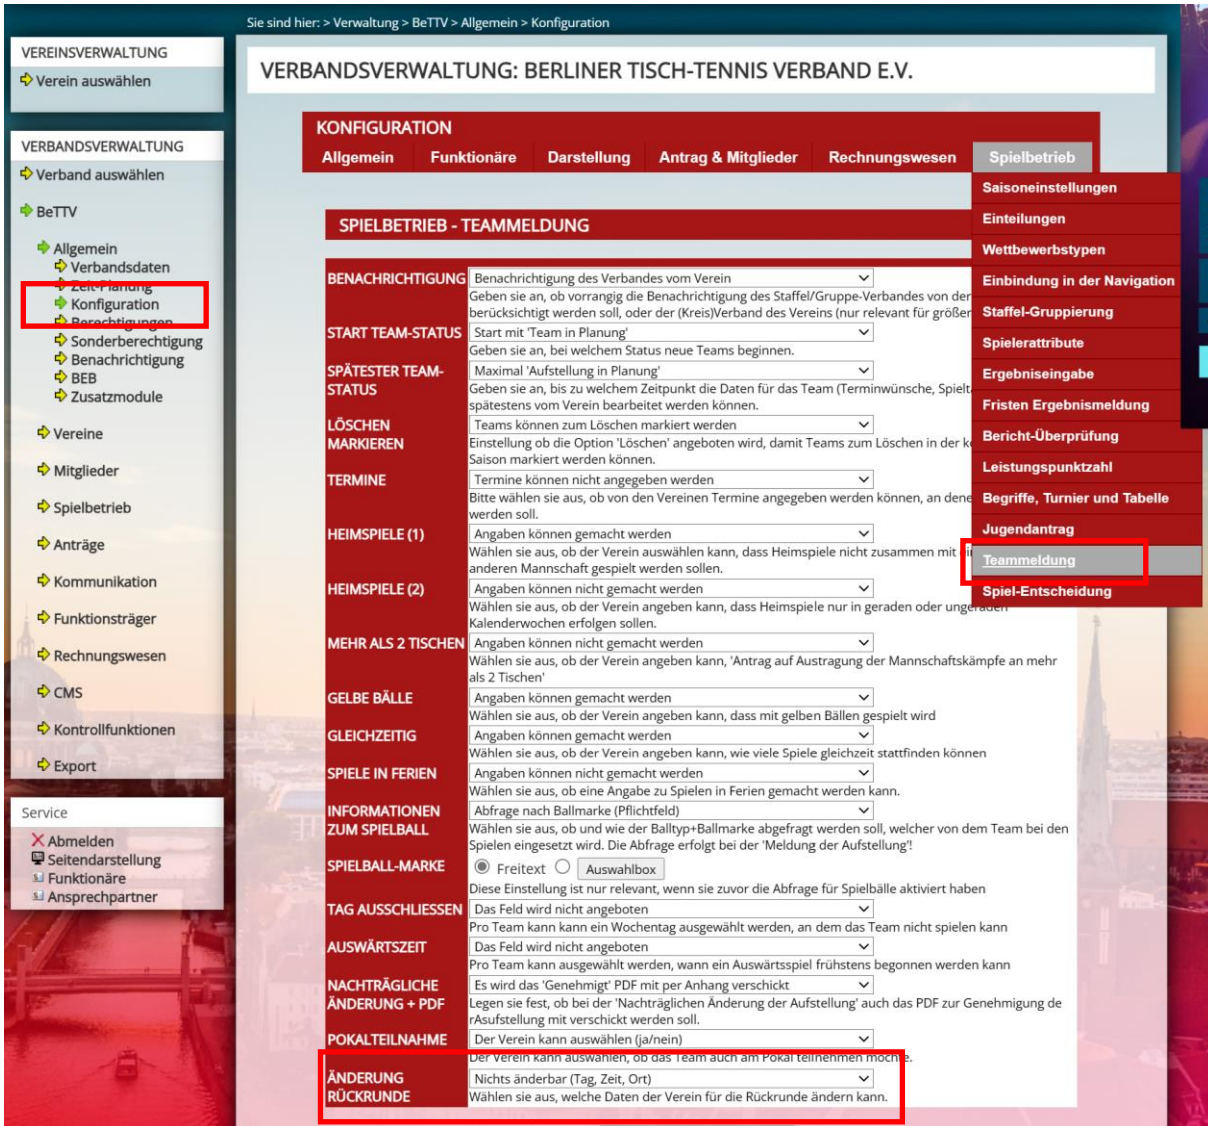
Sie sind hier: > Verwaltung > BeTTV > Allgemein > Konfiguration

VEREINSVERWALTUNG
Verein auswählen

VERBANDSVERWALTUNG
Verband auswählen
BeTTV
Allgemein
Verbandsdaten
Zeit-Planung
Konfiguration
Berechtigungen
Sonderberechtigung
Benachrichtigung
BEB
Zusatzmodule
Vereine
Mitglieder
Spielbetrieb
Anträge
Kommunikation
Funktionsträger
Rechnungswesen
CMS
Kontrollfunktionen
Export

Service
Abmelden
Seitendarstellung
Funktionäre
Ansprechpartner

VERBANDSVERWALTUNG: BERLINER TISCH-TENNIS VERBAND E.V.

KONFIGURATION
Allgemein Funktionäre Darstellung Antrag & Mitglieder Rechnungswesen Spielbetrieb

Saisoneinstellungen
Einteilungen
Wettbewerbstypen
Einbindung in der Navigation
Staffel-Gruppierung
Spielerattribute
Ergebniseingabe
Fristen Ergebnismeldung
Bericht-Überprüfung
Leistungspunktzahl
Begriffe, Turnier und Tabelle
Jugendantrag
Teammeldung
Spiel-Entscheidung

SPIELBETRIEB - TEAMMELDUNG

| | |
|---|---|
| BENACHRICHTIGUNG | Benachrichtigung des Verbandes vom Verein<br>Geben sie an, ob vorrangig die Benachrichtigung des Staffel/Gruppe-Verbandes von der berücksichtigt werden soll, oder der (Kreis)Verband des Vereins (nur relevant für größer |
| START TEAM-STATUS | Start mit 'Team in Planung'<br>Geben sie an, bei welchem Status neue Teams beginnen. |
| SPÄTESTER TEAM-STATUS | Maximal 'Aufstellung in Planung'<br>Geben sie an, bis zu welchem Zeitpunkt die Daten für das Team (Terminwünsche, Spielt spätestens vom Verein bearbeitet werden können. |
| LÖSCHEN MARKIEREN | Teams können zum Löschen markiert werden<br>Einstellung ob die Option 'Löschen' angeboten wird, damit Teams zum Löschen in der k Saison markiert werden können. |
| TERMINE | Termine können nicht angegeben werden<br>Bitte wählen sie aus, ob von den Vereinen Termine angegeben werden können, an dene werden soll. |
| HEIMSPIELE (1) | Angaben können gemacht werden<br>Wählen sie aus, ob der Verein auswählen kann, dass Heimspiele nicht zusammen mit i anderen Mannschaft gespielt werden sollen. |
| HEIMSPIELE (2) | Angaben können nicht gemacht werden<br>Wählen sie aus, ob der Verein angeben kann, dass Heimspiele nur in geraden oder ungeraden Kalenderwochen erfolgen sollen. |
| MEHR ALS 2 TISCHEN | Angaben können nicht gemacht werden<br>Wählen sie aus, ob der Verein angeben kann, 'Antrag auf Austragung der Mannschaftskämpfe an mehr als 2 Tischen' |
| GELBE BÄLLE | Angaben können gemacht werden<br>Wählen sie aus, ob der Verein angeben kann, dass mit gelben Bällen gespielt wird |
| GLEICHZEITIG | Angaben können gemacht werden<br>Wählen sie aus, ob der Verein angeben kann, wie viele Spiele gleichzeit stattfinden können |
| SPIELE IN FERIEN | Angaben können nicht gemacht werden<br>Wählen sie aus, ob eine Angabe zu Spielen in Ferien gemacht werden kann. |
| INFORMATIONEN ZUM SPIELBALL | Abfrage nach Ballmarke (Pflichtfeld)<br>Wählen sie aus, ob und wie der Balltyp+Ballmarke abgefragt werden soll, welcher von dem Team bei den Spielen eingesetzt wird. Die Abfrage erfolgt bei der 'Meldung der Aufstellung'! |
| SPIELBALL-MARKE | Freitext Auswahlbox<br>Diese Einstellung ist nur relevant, wenn sie zuvor die Abfrage für Spielbälle aktiviert haben |
| TAG AUSSCHLIESSEN | Das Feld wird nicht angeboten<br>Pro Team kann kann ein Wochentag ausgewählt werden, an dem das Team nicht spielen kann |
| AUSWÄRTSZEIT | Das Feld wird nicht angeboten<br>Pro Team kann ausgewählt werden, wann ein Auswärtsspiel frühstens begonnen werden kann |
| NACHTRÄGLICHE ÄNDERUNG + PDF | Es wird das 'Genehmigt' PDF mit per Anhang verschickt<br>Legen sie fest, ob bei der 'Nachträglichen Änderung der Aufstellung' auch das PDF zur Genehmigung de rAsufstellung mit verschickt werden soll. |
| POKALTEILNAHME | Der Verein kann auswählen (ja/nein)<br>Der Verein kann auswählen, ob das Team auch am Pokal teilnehmen möchte. |
| ÄNDERUNG RÜCKRUNDE | Nichts änderbar (Tag, Zeit, Ort)<br>Wählen sie aus, welche Daten der Verein für die Rückrunde ändern kann. |